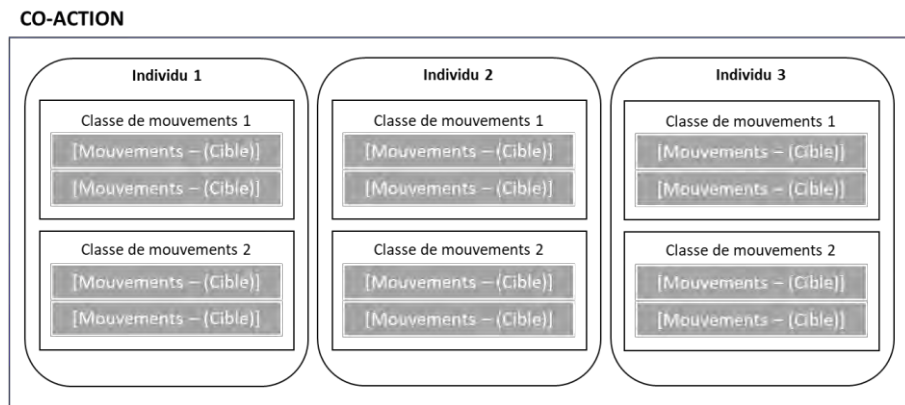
CO-ACTION

Individu 1

Classe de mouvements 1

[Mouvements – (Cible)]

[Mouvements – (Cible)]

Classe de mouvements 2

[Mouvements – (Cible)]

[Mouvements – (Cible)]

Individu 2

Classe de mouvements 1

[Mouvements – (Cible)]

[Mouvements – (Cible)]

Classe de mouvements 2

[Mouvements – (Cible)]

[Mouvements – (Cible)]

Individu 3

Classe de mouvements 1

[Mouvements – (Cible)]

[Mouvements – (Cible)]

Classe de mouvements 2

[Mouvements – (Cible)]

[Mouvements – (Cible)]